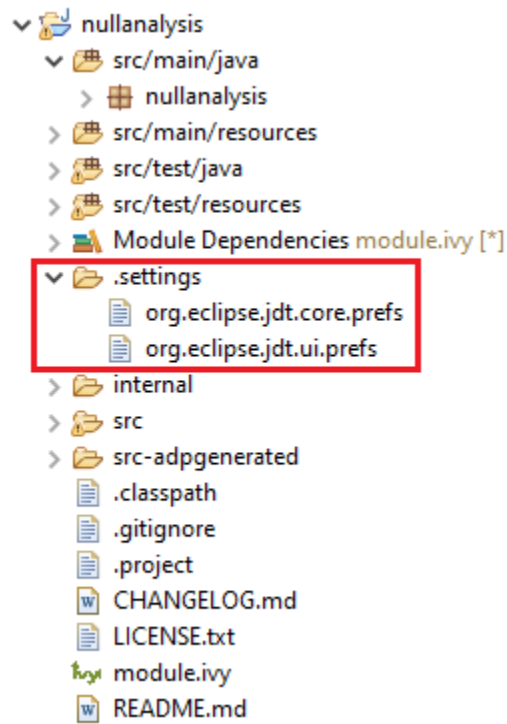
nullanalysis
src/main/java
nullanalysis
src/main/resources
src/test/java
src/test/resources
Module Dependencies module.ivy [*]
.settings
org.eclipse.jdt.core.prefs
org.eclipse.jdt.ui.prefs
internal
src
src-adpgenerated
.classpath
.gitignore
.project
CHANGELOG.md
LICENSE.txt
ivy module.ivy
README.md